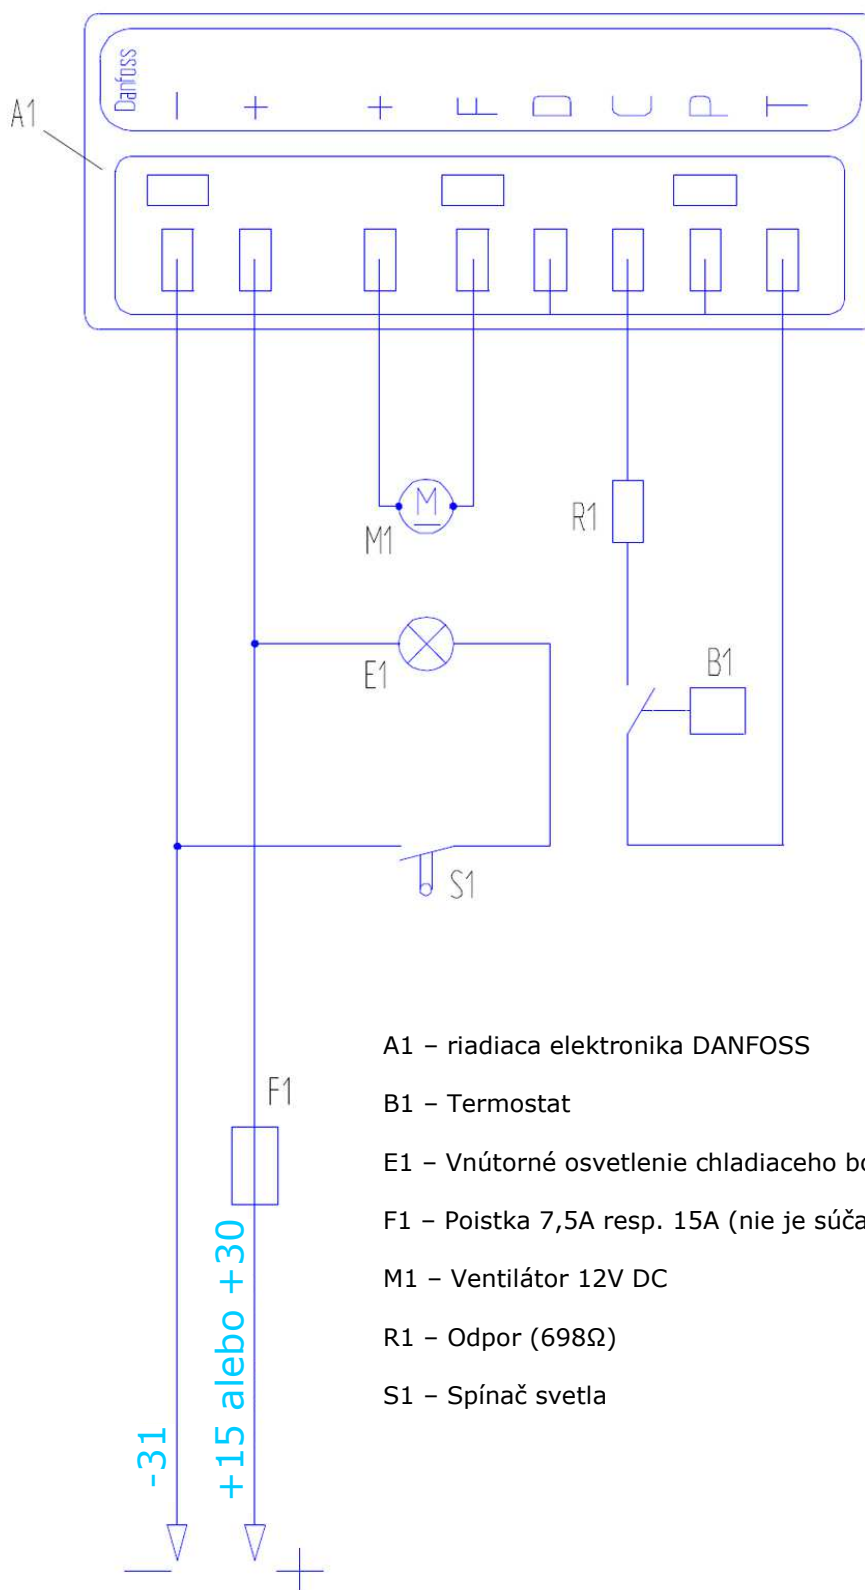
Danfoss
A1
M1
R1
E1
B1
S1
F1
A1 – riadiaca elektronika DANFOSS
B1 – Termostat
E1 – Vnútorné osvetlenie chladiaceho bo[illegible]
F1 – Poistka 7,5A resp. 15A (nie je súča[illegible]
M1 – Ventilátor 12V DC
R1 – Odpor (698Ω)
S1 – Spínač svetla
-31
+15 alebo +30